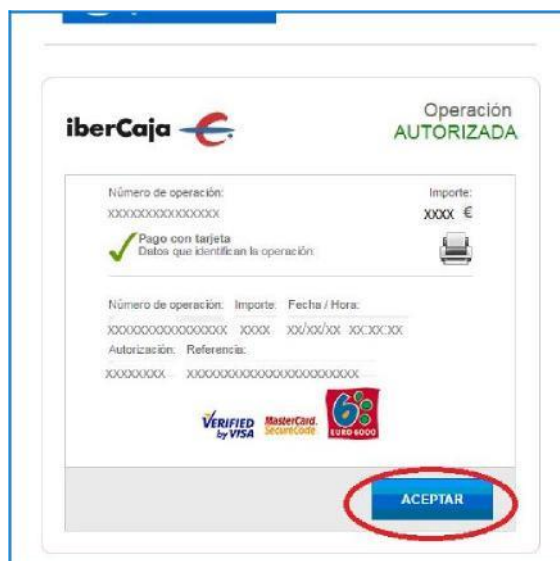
iberCaja

Operación
AUTORIZADA

Número de operación:
XXXXXXXXXXXXXXX

Importe:
XXXX €

Pago con tarjeta
Datos que identifican la operación:

Número de operación: Importe: Fecha / Hora:
XXXXXXXXXXXXXXX XXXX XX/XX/XX XX:XX:XX
Autorización: Referencia:
XXXXXXXX XXXXXXXXXXXXXXXXXXXXXX

VERIFIED by VISA MasterCard. SecureCode EURO 6000

ACEPTAR